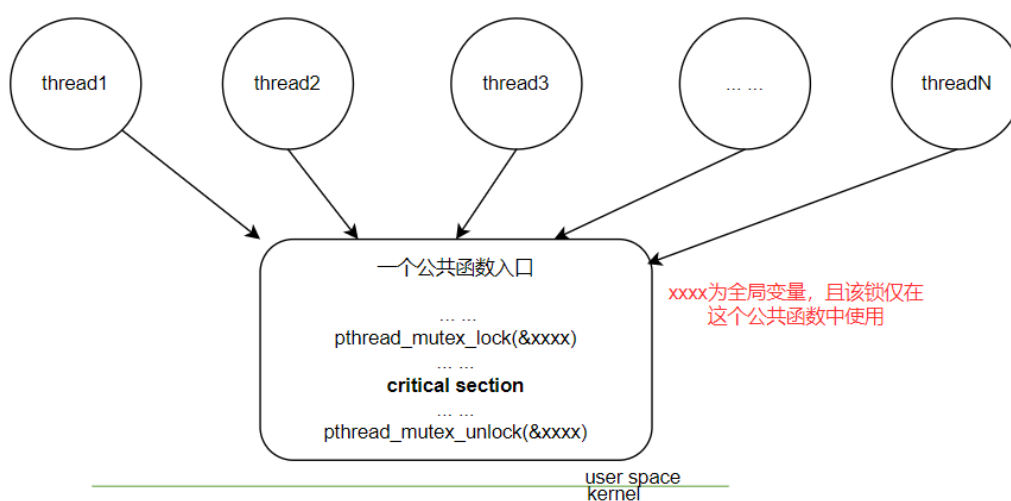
thread1

thread2

thread3

... ...

threadN

一个公共函数入口

... ...
pthread_mutex_lock(&xxxx)
... ...
**critical section**
... ...
pthread_mutex_unlock(&xxxx)

xxxx为全局变量，且该锁仅在这个公共函数中使用

user space
kernel